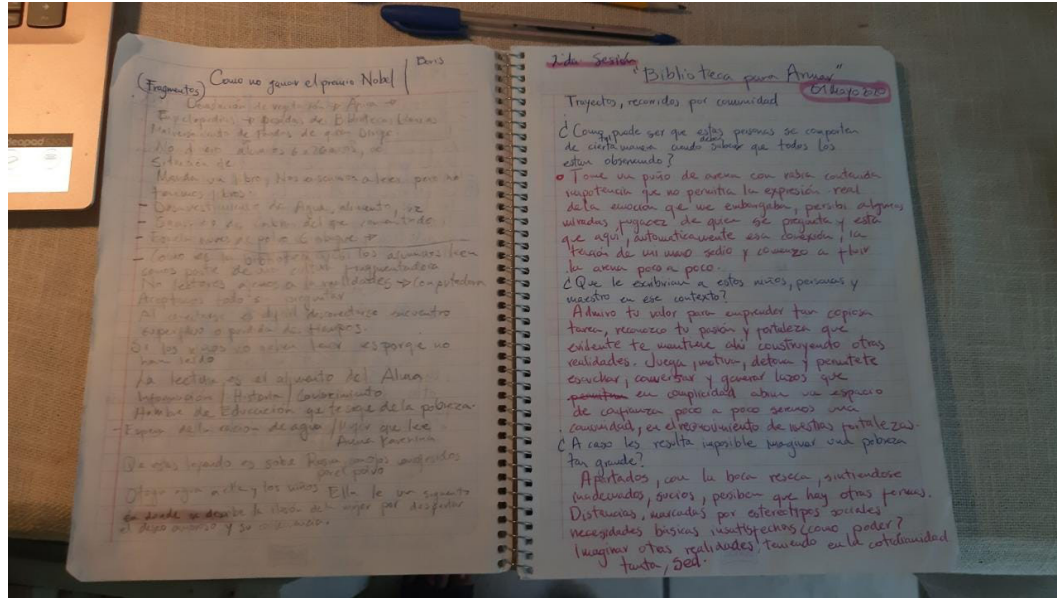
lenovo

(Fragmentos) Como no ganar el premio Nobel | Doris

Donación de vegetales y Agua
Ejemplares de perdidas de Bibliotecas Locales
Malnutrición de patios de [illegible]
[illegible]
Situación de
Mando una libreta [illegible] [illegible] para no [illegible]
- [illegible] de agua, alimento, etc
- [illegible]
- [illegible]
- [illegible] fragmentadora
No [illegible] realidades → computadoras
Aceptemos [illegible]
Al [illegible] descubrir nuestro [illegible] tiempos.
Si los niños no saben leer es porque no han leído
La lectura es el alimento del Alma
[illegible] | Historia | Conocimiento
Hambre de Educación que te saca de la pobreza.
- Espera de la ración de agua | Mujer que lee Anna Karenina
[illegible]
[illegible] Ella le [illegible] por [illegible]
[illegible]

2da Sesión
"Biblioteca para Armar"
6 Mayo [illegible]

Trayectos, recorridos por comunidad

¿Cómo puede ser que estas personas se comporten de cierta manera cuando saben que todos los están observando?
• Tomé un puño de arena con rabia contenida impotencia que no permitía la expresión real de la emoción que me embargaba, pensar algunas miradas fugaces de quien se pregunta y está que aquí, automáticamente esa condición, la tensión de mi mano cedió y comenzó a fluir la arena poco a poco.
¿Qué le exhibirían a estos niños, personas y maestro en ese contexto?
Admiro tu valor para emprender tan copiosa tarea, reconozco tu pasión y fortaleza que evidente te mantiene ahí construyendo otras realidades. Juega, motiva, detona y permítete escuchar, conversar y generar lazos que permitan en complicidad abrir un espacio de confianza poco a poco seremos una comunidad, en el reconocimiento de nuestras fortalezas.
¿A caso les resulta imposible imaginar una pobreza tan grande?
Apartados, con la boca reseca, sintiéndose inadecuados, sucios, pensar que hay otras ferias. Distancias, marcadas por estereotipos sociales necesidades básicas insatisfechas ¿como poder? Imaginar otras realidades teniendo en la cotidianidad tanta sed.